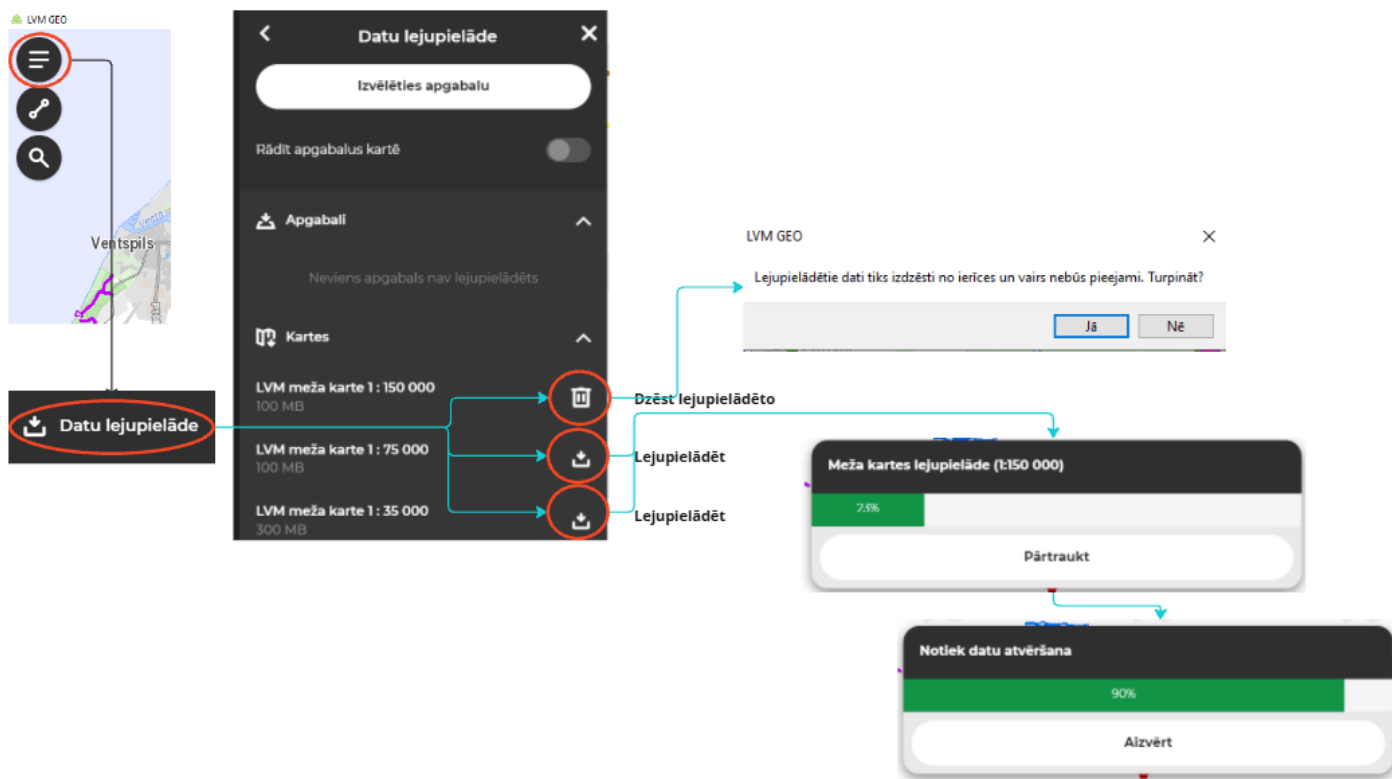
LVM GEO

Ventspils

Datu lejupielāde

Datu lejupielāde

Izvēlēties apgabalu

Rādīt apgabalus kartē

Apgabali

Neviens apgabals nav lejupielādēts

Kartes

LVM meža karte 1 : 150 000
100 MB

LVM meža karte 1 : 75 000
100 MB

LVM meža karte 1 : 35 000
300 MB

Dzēst lejupielādēto

Lejupielādēt

Lejupielādēt

LVM GEO

Lejupielādētie dati tiks izdzēsti no ierīces un vairs nebūs pieejami. Turpināt?

Jā

Nē

Meža kartes lejupielāde (1:150 000)

7.6%

Pārtraukt

Notiek datu atvēršana

90%

Aizvērt